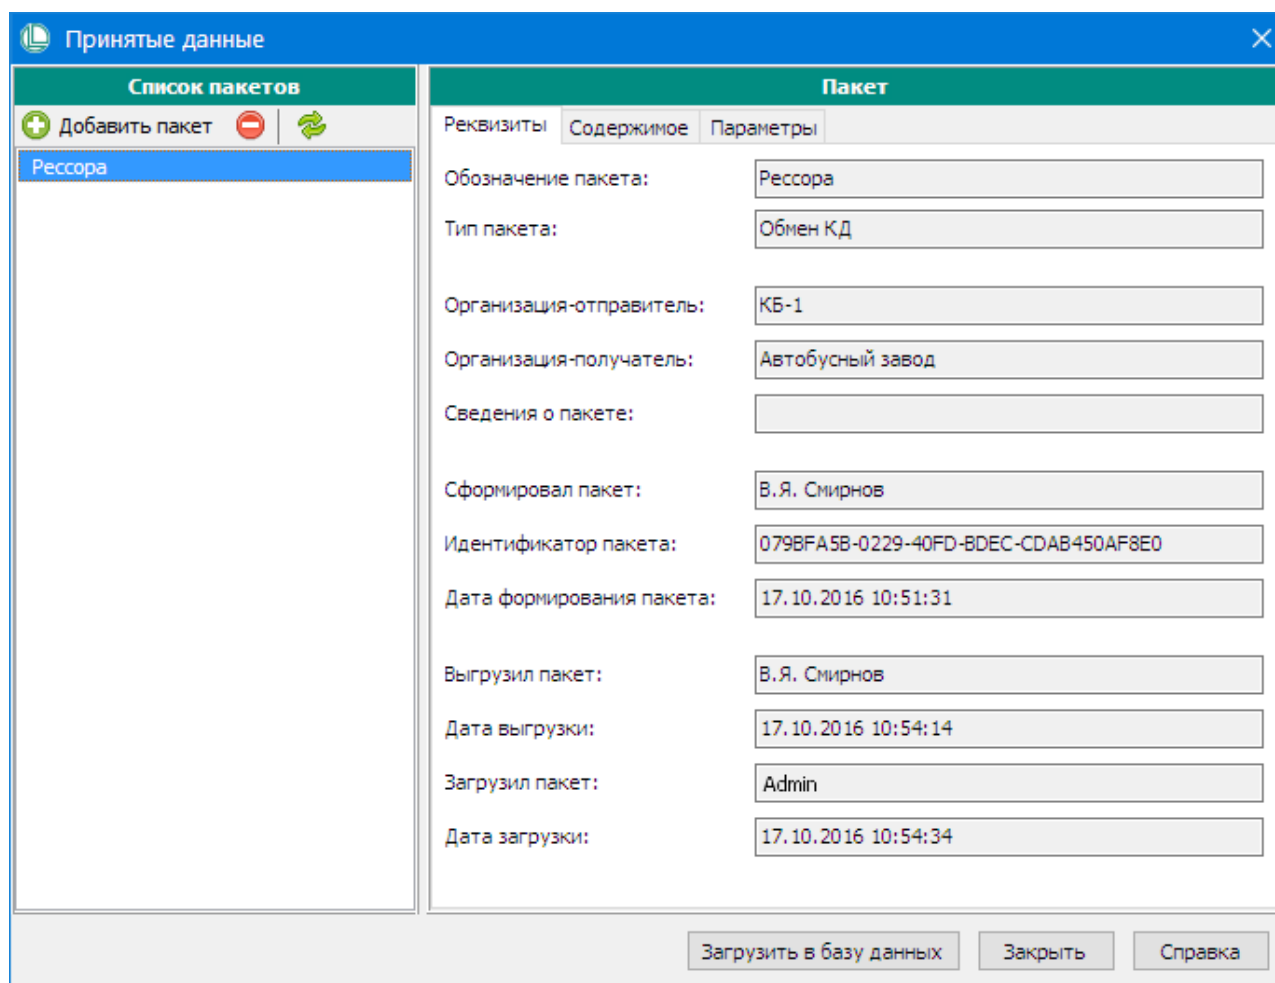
Принятые данные

Список пакетов

Добавить пакет

Рессора

Пакет

Реквизиты | Содержимое | Параметры

Обозначение пакета: Рессора

Тип пакета: Обмен КД

Организация-отправитель: КБ-1

Организация-получатель: Автобусный завод

Сведения о пакете:

Сформировал пакет: В.Я. Смирнов

Идентификатор пакета: 079BFA5B-0229-40FD-BDEC-CDAB450AF8E0

Дата формирования пакета: 17.10.2016 10:51:31

Выгрузил пакет: В.Я. Смирнов

Дата выгрузки: 17.10.2016 10:54:14

Загрузил пакет: Admin

Дата загрузки: 17.10.2016 10:54:34

Загрузить в базу данных | Закрыть | Справка